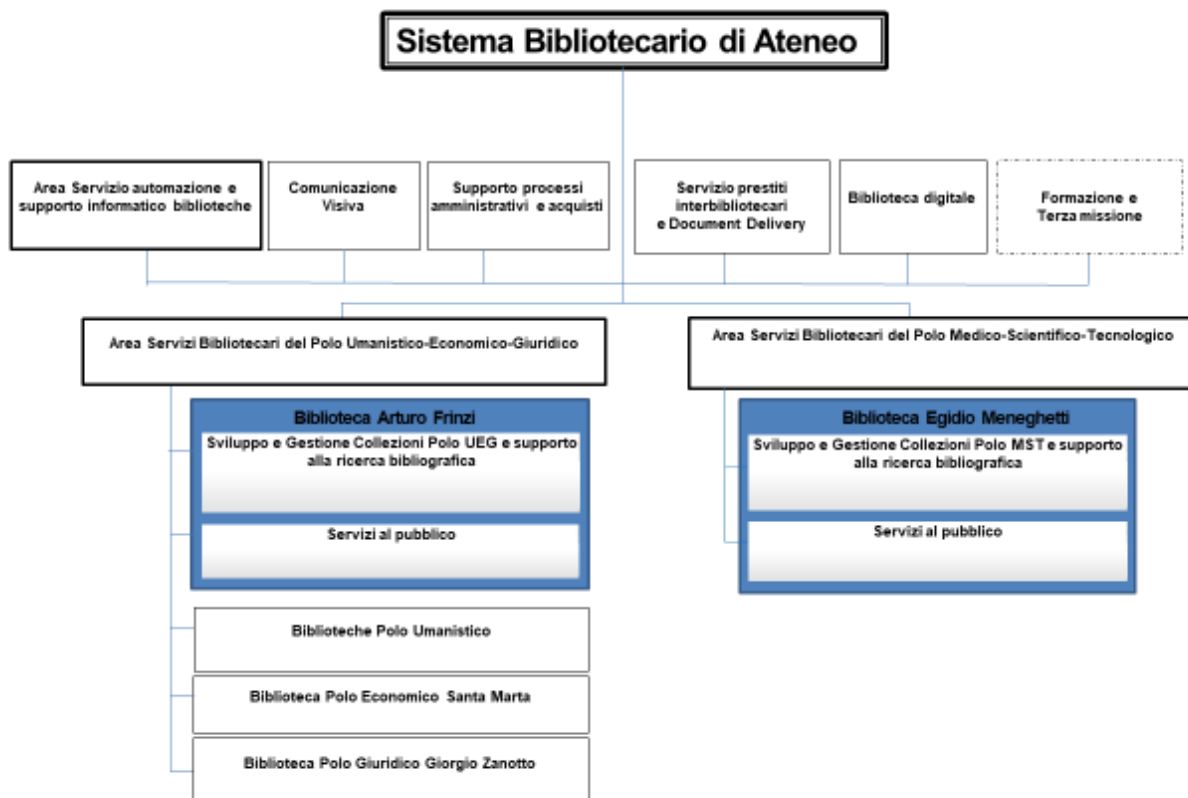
Sistema Bibliotecario di Ateneo

Area Servizio automazione e supporto informatico biblioteche

Comunicazione Visiva

Supporto processi amministrativi e acquisti

Servizio prestiti interbibliotecari e Document Delivery

Biblioteca digitale

Formazione e Terza missione

Area Servizi Bibliotecari del Polo Umanistico-Economico-Giuridico

Biblioteca Arturo Frinzi

Sviluppo e Gestione Collezioni Polo UEG e supporto alla ricerca bibliografica

Servizi al pubblico

Biblioteche Polo Umanistico

Biblioteca Polo Economico Santa Marta

Biblioteca Polo Giuridico Giorgio Zanotto

Area Servizi Bibliotecari del Polo Medico-Scientifico-Tecnologico

Biblioteca Egidio Meneghetti

Sviluppo e Gestione Collezioni Polo MST e supporto alla ricerca bibliografica

Servizi al pubblico